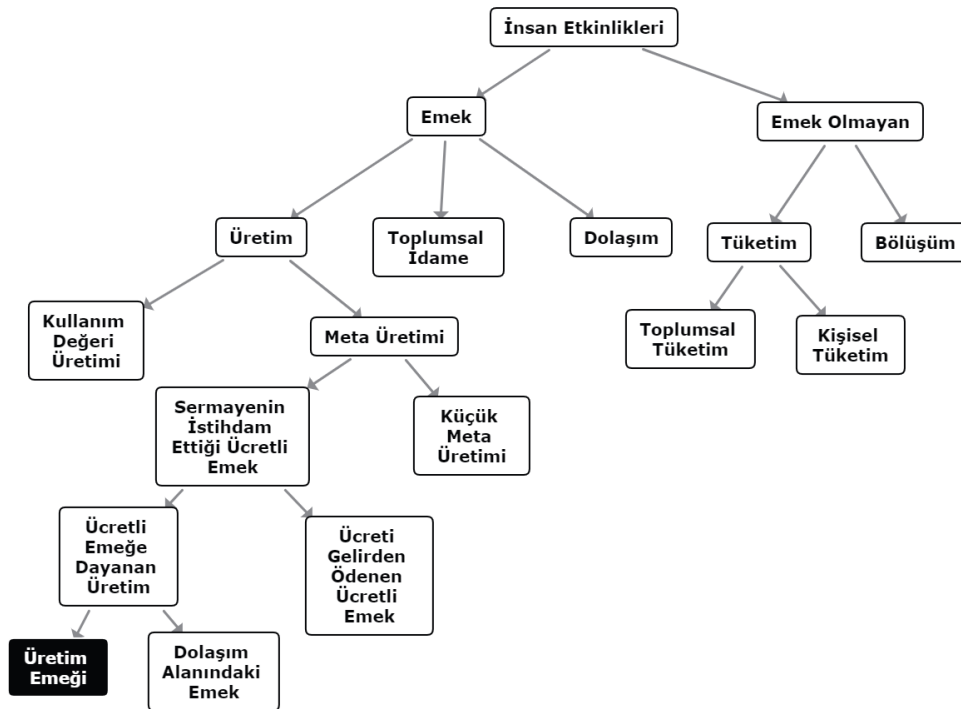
İnsan Etkinlikleri

Emek

Emek Olmayan

Üretim

Toplumsal İdame

Dolaşım

Tüketim

Bölüşüm

Kullanım Değeri Üretimi

Meta Üretimi

Toplumsal Tüketim

Kişisel Tüketim

Sermayenin İstihdam Ettiği Ücretli Emek

Küçük Meta Üretimi

Ücretli Emeğe Dayanan Üretim

Ücreti Gelirden Ödenen Ücretli Emek

Üretim Emeği

Dolaşım Alanındaki Emek